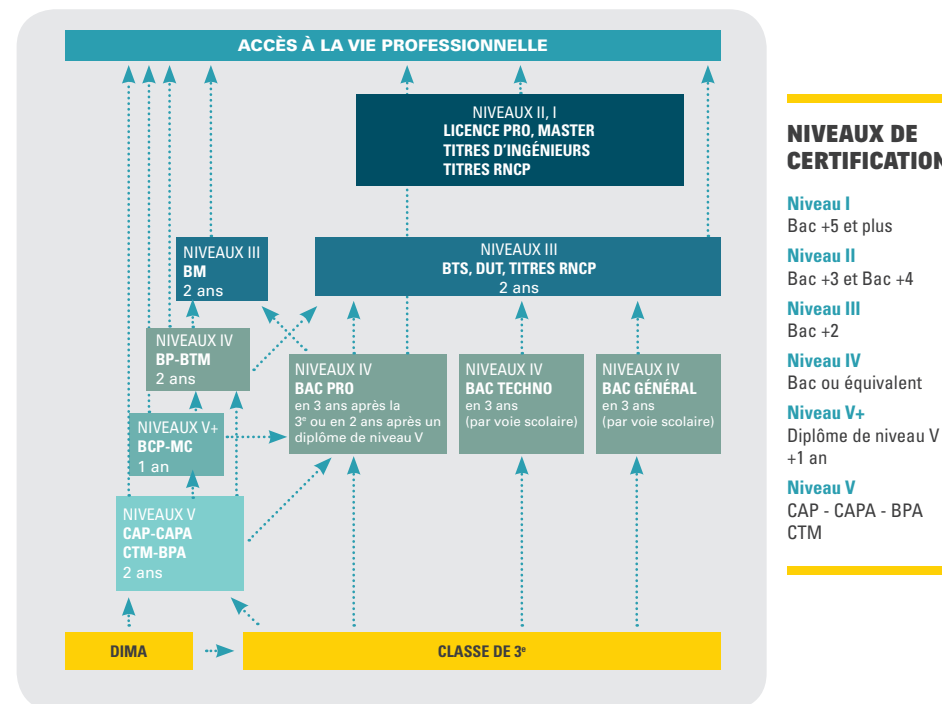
ACCÈS À LA VIE PROFESSIONNELLE

NIVEAUX II, I
LICENCE PRO, MASTER
TITRES D'INGÉNIEURS
TITRES RNCP

NIVEAUX III
BM
2 ans

NIVEAUX III
BTS, DUT, TITRES RNCP
2 ans

NIVEAUX IV
BP-BTM
2 ans

NIVEAUX IV
BAC PRO
en 3 ans après la 3$^e$ ou en 2 ans après un diplôme de niveau V

NIVEAUX IV
BAC TECHNO
en 3 ans
(par voie scolaire)

NIVEAUX IV
BAC GÉNÉRAL
en 3 ans
(par voie scolaire)

NIVEAUX V+
BCP-MC
1 an

NIVEAUX V
CAP-CAPA
CTM-BPA
2 ans

DIMA

CLASSE DE 3$^e$

NIVEAUX DE CERTIFICATION

Niveau I
Bac +5 et plus

Niveau II
Bac +3 et Bac +4

Niveau III
Bac +2

Niveau IV
Bac ou équivalent

Niveau V+
Diplôme de niveau V +1 an

Niveau V
CAP - CAPA - BPA CTM